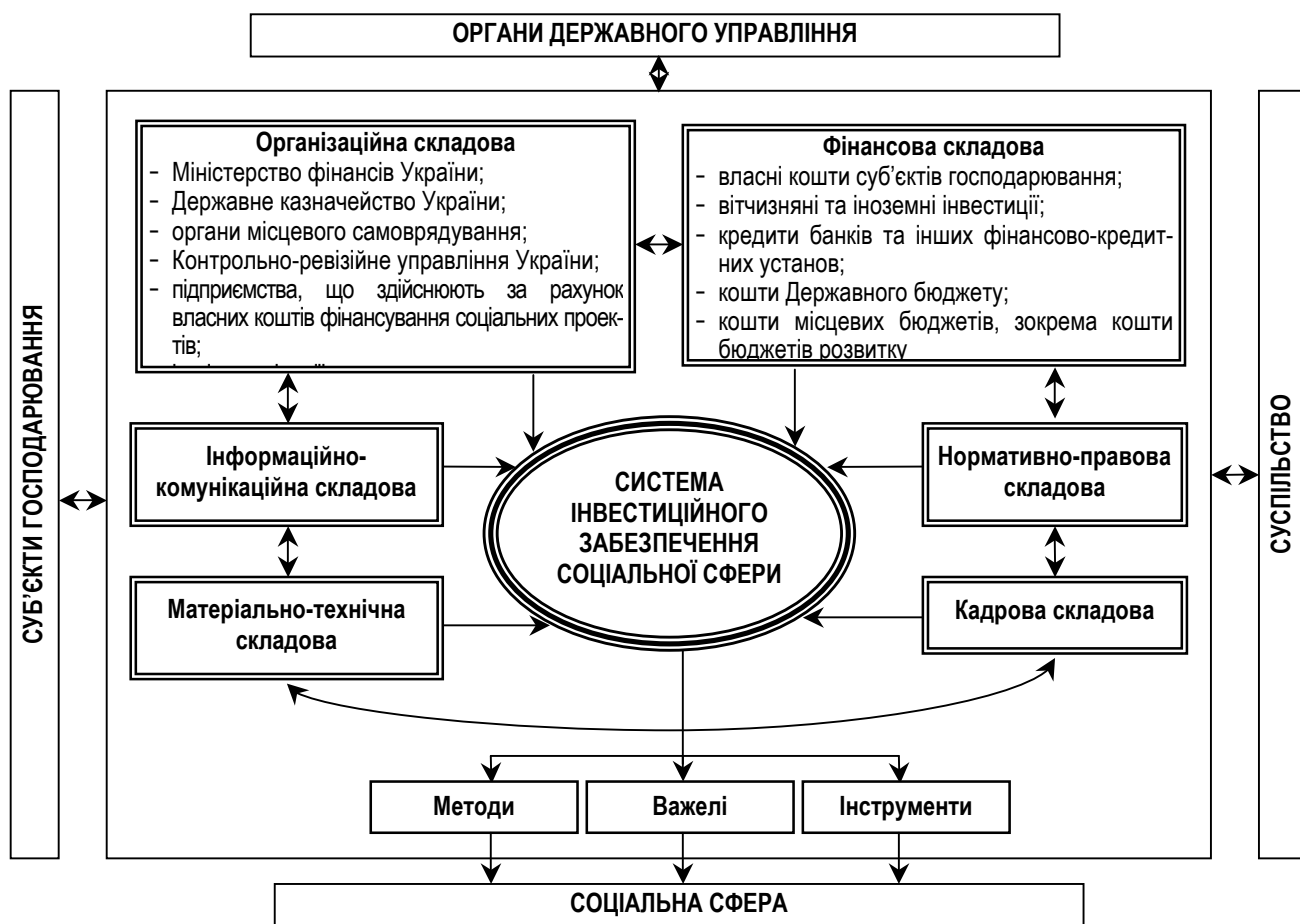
ОРГАНИ ДЕРЖАВНОГО УПРАВЛІННЯ

СУБ'ЄКТИ ГОСПОДАРЮВАННЯ

Організаційна складова
- Міністерство фінансів України;
- Державне казначейство України;
- органи місцевого самоврядування;
- Контрольно-ревізійне управління України;
- підприємства, що здійснюють за рахунок власних коштів фінансування соціальних проектів;
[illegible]

Фінансова складова
- власні кошти суб'єктів господарювання;
- вітчизняні та іноземні інвестиції;
- кредити банків та інших фінансово-кредитних установ;
- кошти Державного бюджету;
- кошти місцевих бюджетів, зокрема кошти бюджетів розвитку

Інформаційно-комунікаційна складова

СИСТЕМА ІНВЕСТИЦІЙНОГО ЗАБЕЗПЕЧЕННЯ СОЦІАЛЬНОЇ СФЕРИ

Нормативно-правова складова

Матеріально-технічна складова

Кадрова складова

СУСПІЛЬСТВО

Методи

Важелі

Інструменти

СОЦІАЛЬНА СФЕРА